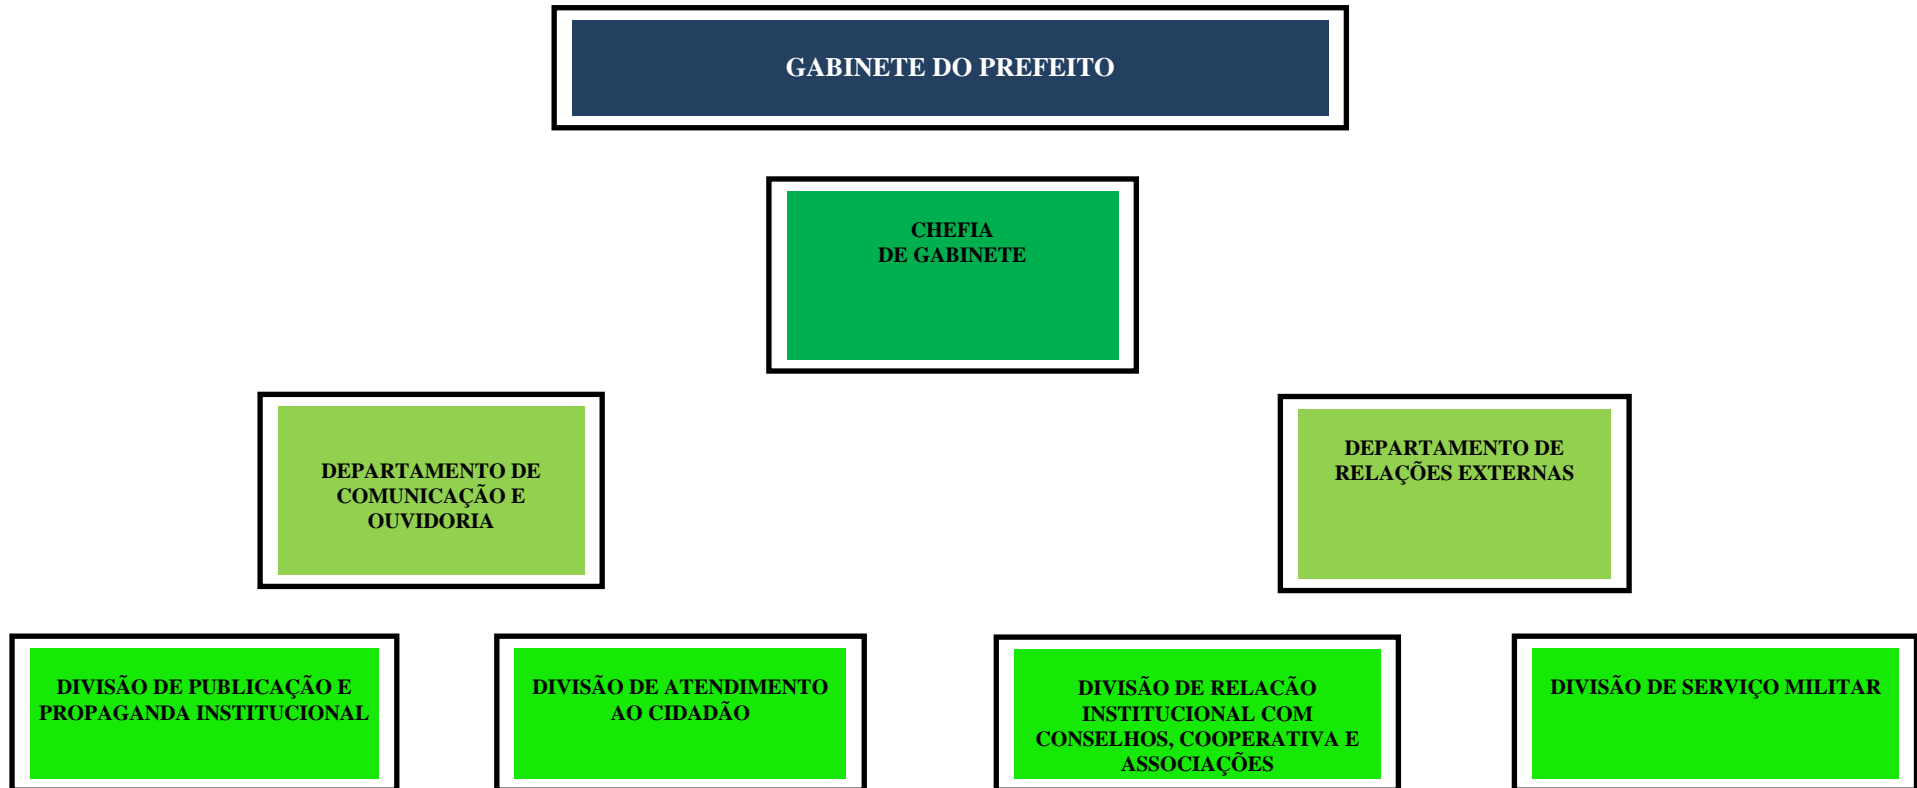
GABINETE DO PREFEITO

CHEFIA
DE GABINETE

DEPARTAMENTO DE COMUNICAÇÃO E OUVIDORIA

DEPARTAMENTO DE RELAÇÕES EXTERNAS

DIVISÃO DE PUBLICAÇÃO E PROPAGANDA INSTITUCIONAL

DIVISÃO DE ATENDIMENTO AO CIDADÃO

DIVISÃO DE RELACÃO INSTITUCIONAL COM CONSELHOS, COOPERATIVA E ASSOCIAÇÕES

DIVISÃO DE SERVIÇO MILITAR